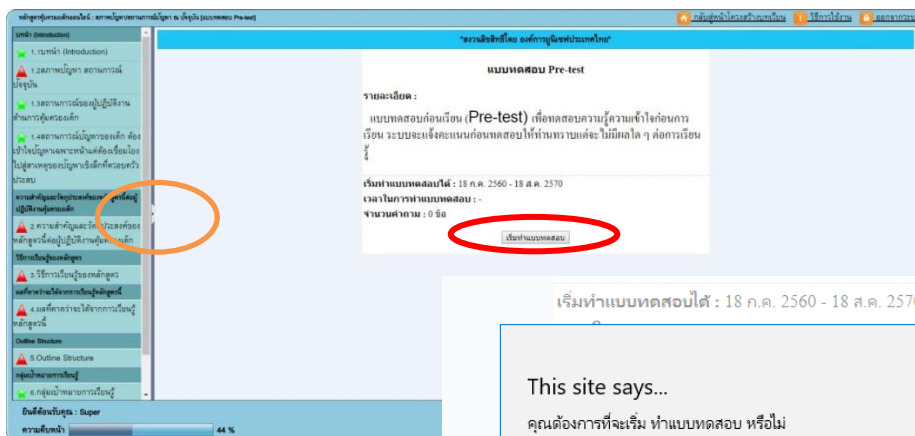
หลักสูตรคุ้มครองเด็กออนไลน์ : สภาพปัญหาสถานการณ์ปัญหา ณ ปัจจุบัน [แบบทดสอบ Pre-test]

กลับสู่หน้าโครงสร้างบทเรียน | วิธีการใช้งาน | ออกจากระบบ

บทนำ (Introduction)

1.บทนำ (Introduction)

1.2สภาพปัญหา สถานการณ์ปัจจุบัน

1.3สถานการณ์ของผู้ปฏิบัติงานด้านการคุ้มครองเด็ก

1.4สถานการณ์ปัญหาของเด็ก ต้องเข้าใจปัญหาเฉพาะหน้าแต่ต้องเชื่อมโยงไปสู่สาเหตุของปัญหาเชิงลึกที่ครอบครัวประสบ

ความสำคัญและวัตถุประสงค์ของหลักสูตรต่อผู้ปฏิบัติงานคุ้มครองเด็ก

2.ความสำคัญและวัตถุประสงค์ของหลักสูตรต่อผู้ปฏิบัติงานคุ้มครองเด็ก

วิธีการเรียนรู้ของหลักสูตร

3.วิธีการเรียนรู้ของหลักสูตร

ผลที่คาดว่าจะได้จากการเรียนรู้หลักสูตรนี้

4.ผลที่คาดว่าจะได้จากการเรียนรู้หลักสูตรนี้

Outline Structure

5.Outline Structure

กลุ่มเป้าหมายการเรียนรู้

6.กลุ่มเป้าหมายการเรียนรู้

ยินดีต้อนรับคุณ : Super

ความคืบหน้า 44 %

"สงวนลิขสิทธิ์โดย องค์การยูนิเซฟประเทศไทย"

แบบทดสอบ Pre-test

รายละเอียด :

แบบทดสอบก่อนเรียน (Pre-test) เพื่อทดสอบความรู้ความเข้าใจก่อนการเรียน ระบบจะแจ้งคะแนนก่อนทดสอบให้ท่านทราบแต่จะไม่มีผลใด ๆ ต่อการเรียนรู้

เริ่มทำแบบทดสอบได้ : 18 ก.ค. 2560 - 18 ส.ค. 2570

เวลาในการทำแบบทดสอบ : -

จำนวนคำถาม : 0 ข้อ

เริ่มทำแบบทดสอบ

เริ่มทำแบบทดสอบได้ : 18 ก.ค. 2560 - 18 ส.ค. 257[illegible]

This site says...

คุณต้องการที่จะเริ่ม ทำแบบทดสอบ หรือไม่